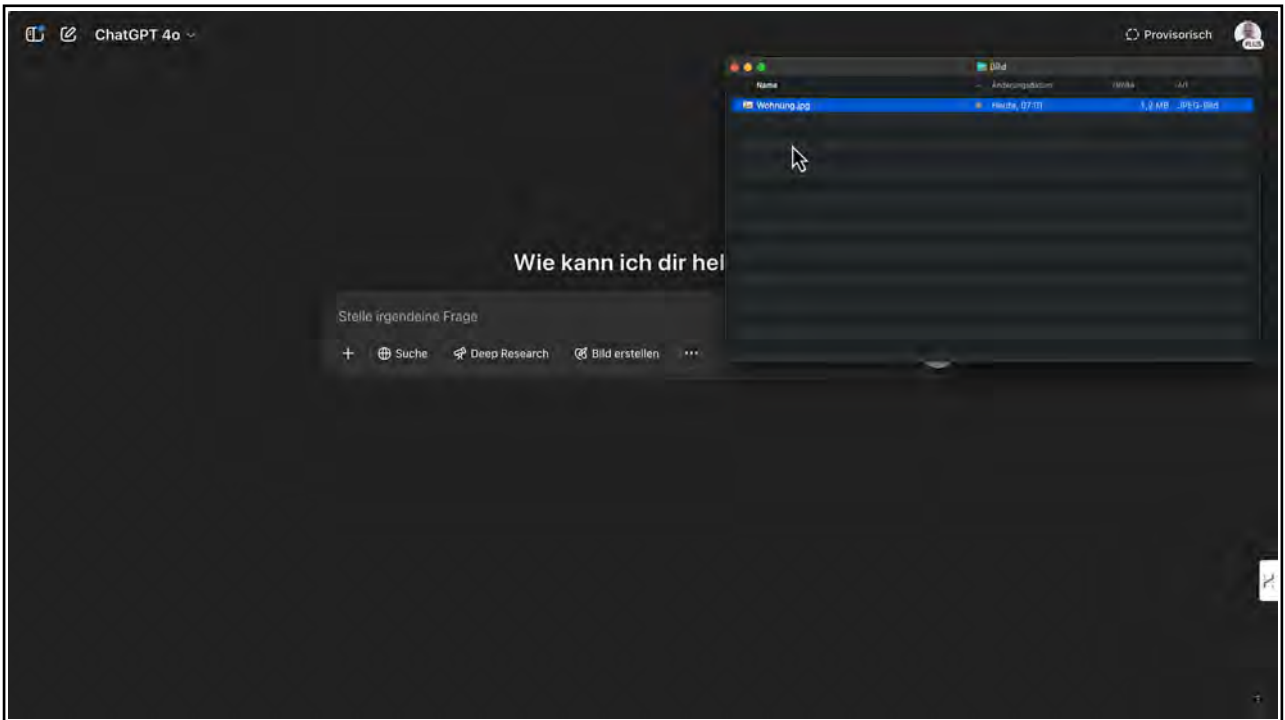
ChatGPT 4o

Provisorisch

PLUS

Bild

Name

Änderungsdatum

Größe

Art

Wohnung.jpg

Heute, 07:11

1,2 MB

JPEG-Bild

Wie kann ich dir hel

Stelle irgendeine Frage

+ Suche Deep Research Bild erstellen ···